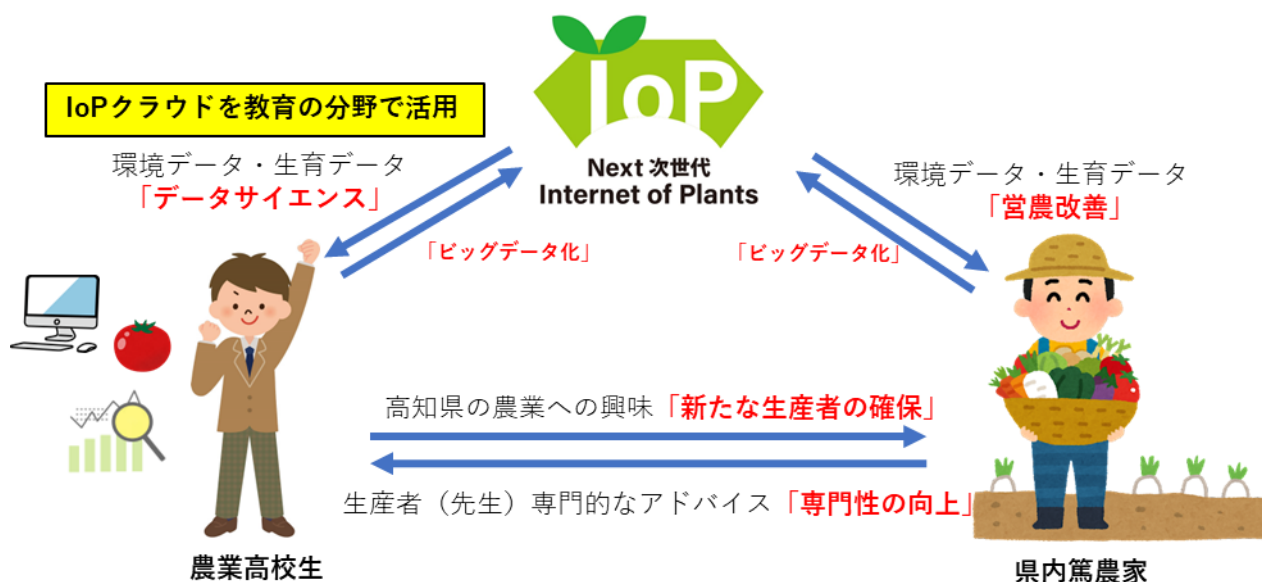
IoPクラウドを教育の分野で活用

IoP

Next 次世代
Internet of Plants

環境データ・生育データ
「データサイエンス」

環境データ・生育データ
「営農改善」

「ビッグデータ化」

「ビッグデータ化」

高知県の農業への興味「新たな生産者の確保」

生産者（先生）専門的なアドバイス「専門性の向上」

農業高校生

県内篤農家